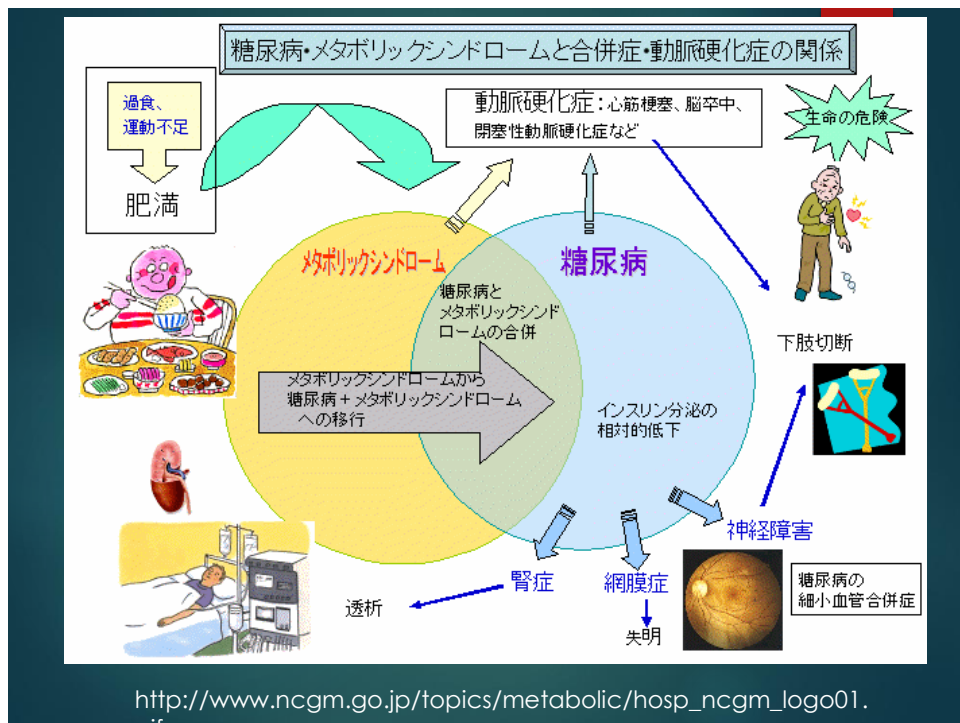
糖尿病・メタボリックシンドロームと合併症・動脈硬化症の関係

過食、
運動不足

肥満

動脈硬化症：心筋梗塞、脳卒中、
閉塞性動脈硬化症など

生命の危険

メタボリックシンドローム

糖尿病

糖尿病と
メタボリックシンドロームの合併

メタボリックシンドロームから
糖尿病＋メタボリックシンドローム
への移行

インスリン分泌の
相対的低下

下肢切断

神経障害

腎症

網膜症

失明

透析

糖尿病の
細小血管合併症

http://www.ncgm.go.jp/topics/metabolic/hosp_ncgm_logo01.
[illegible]